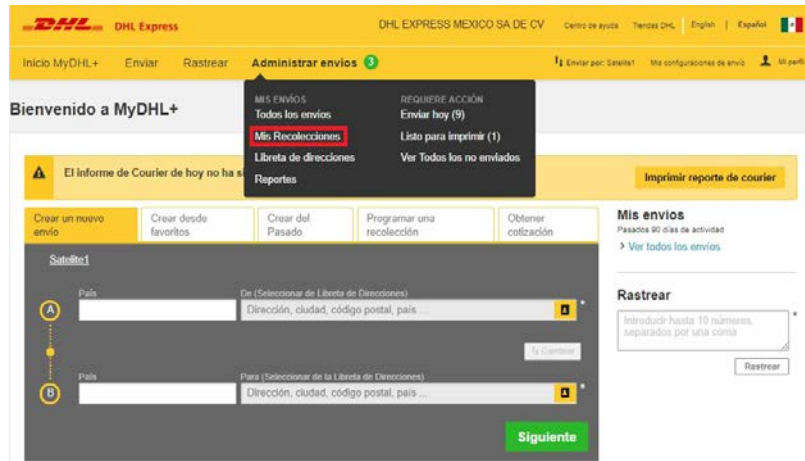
DHL DHL Express

DHL EXPRESS MEXICO SA DE CV Centro de ayuda Tiendas DHL English | Español

Inicio MyDHL+ Enviar Rastrear Administrar envíos 3

Enviar por: Satelite1 Mis configuraciones de envío Mi perfil

Bienvenido a MyDHL+

MIS ENVIOS
Todos los envíos
Mis Recolecciones
Libreta de direcciones
Reportes

REQUIERE ACCIÓN
Enviar hoy (9)
Listo para imprimir (1)
Ver Todos los no enviados

El informe de Courier de hoy no ha s

Imprimir reporte de courier

Crear un nuevo envío | Crear desde favoritos | Crear del Pasado | Programar una recolección | Obtener cotización

Satelite1

A País De (Seleccionar de Libreta de Direcciones)
Dirección, ciudad, código postal, país ...

Cambiar

B País Para (Seleccionar de la Libreta de Direcciones)
Dirección, ciudad, código postal, país ...

Siguiente

Mis envíos
Pasados 90 días de actividad
> Ver todos los envíos

Rastrear
Introducir hasta 10 números, separados por una coma
Rastrear